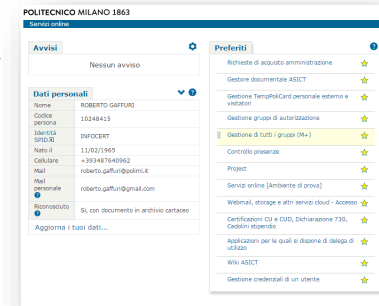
POLITECNICO MILANO 1863

Servizi online

Avvisi

Nessun avviso

Dati personali

| Nome | ROBERTO GAFFURI |
|---|---|
| Codice persona | 10248415 |
| Identità SPID | INFOCERT |
| Nato il | 11/02/1965 |
| Cellulare | +393487640962 |
| Mail | roberto.gaffuri@polimi.it |
| Mail personale | roberto.gaffuri@gmail.com |
| Riconosciuto | Sì, con documento in archivio cartaceo |

Aggiorna i tuoi dati...

Preferiti

Richieste di acquisto amministrazione

Gestore documentale ASICT

Gestione TempoPoliCard personale esterno e visitatori

Gestione gruppi di autorizzazione

Gestione di tutti i gruppi (M+)

Controllo presenze

Project

Servizi online [Ambiente di prova]

Webmail, storage e altri servizi cloud - Accesso

Certificazioni CU e CUD, Dichiarazione 730, Cedolini stipendio

Applicazioni per le quali si dispone di delega di utilizzo

Wiki ASICT

Gestione credenziali di un utente